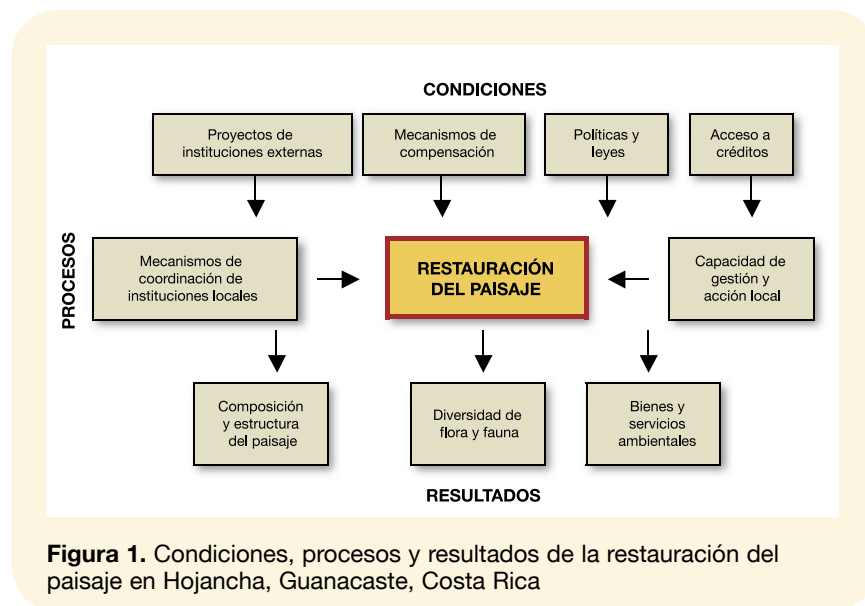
CONDICIONES

Proyectos de instituciones externas

Mecanismos de compensación

Políticas y leyes

Acceso a créditos

PROCESOS

Mecanismos de coordinación de instituciones locales

RESTAURACIÓN DEL PAISAJE

Capacidad de gestión y acción local

Composición y estructura del paisaje

Diversidad de flora y fauna

Bienes y servicios ambientales

RESULTADOS

**Figura 1.** Condiciones, procesos y resultados de la restauración del paisaje en Hojancha, Guanacaste, Costa Rica